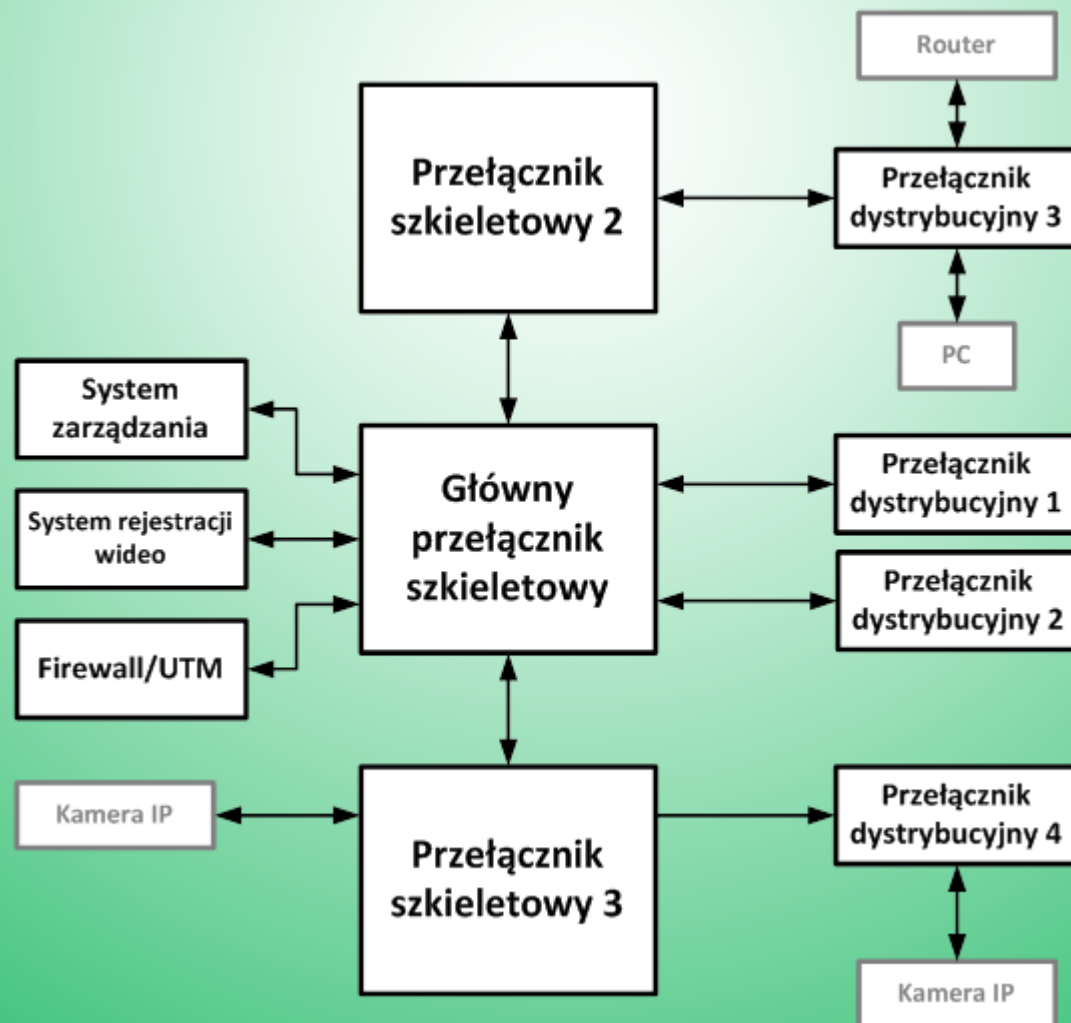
Router

Przełącznik szkieletowy 2

Przełącznik dystrybucyjny 3

PC

System zarządzania

Główny przełącznik szkieletowy

Przełącznik dystrybucyjny 1

System rejestracji wideo

Przełącznik dystrybucyjny 2

Firewall/UTM

Kamera IP

Przełącznik szkieletowy 3

Przełącznik dystrybucyjny 4

Kamera IP